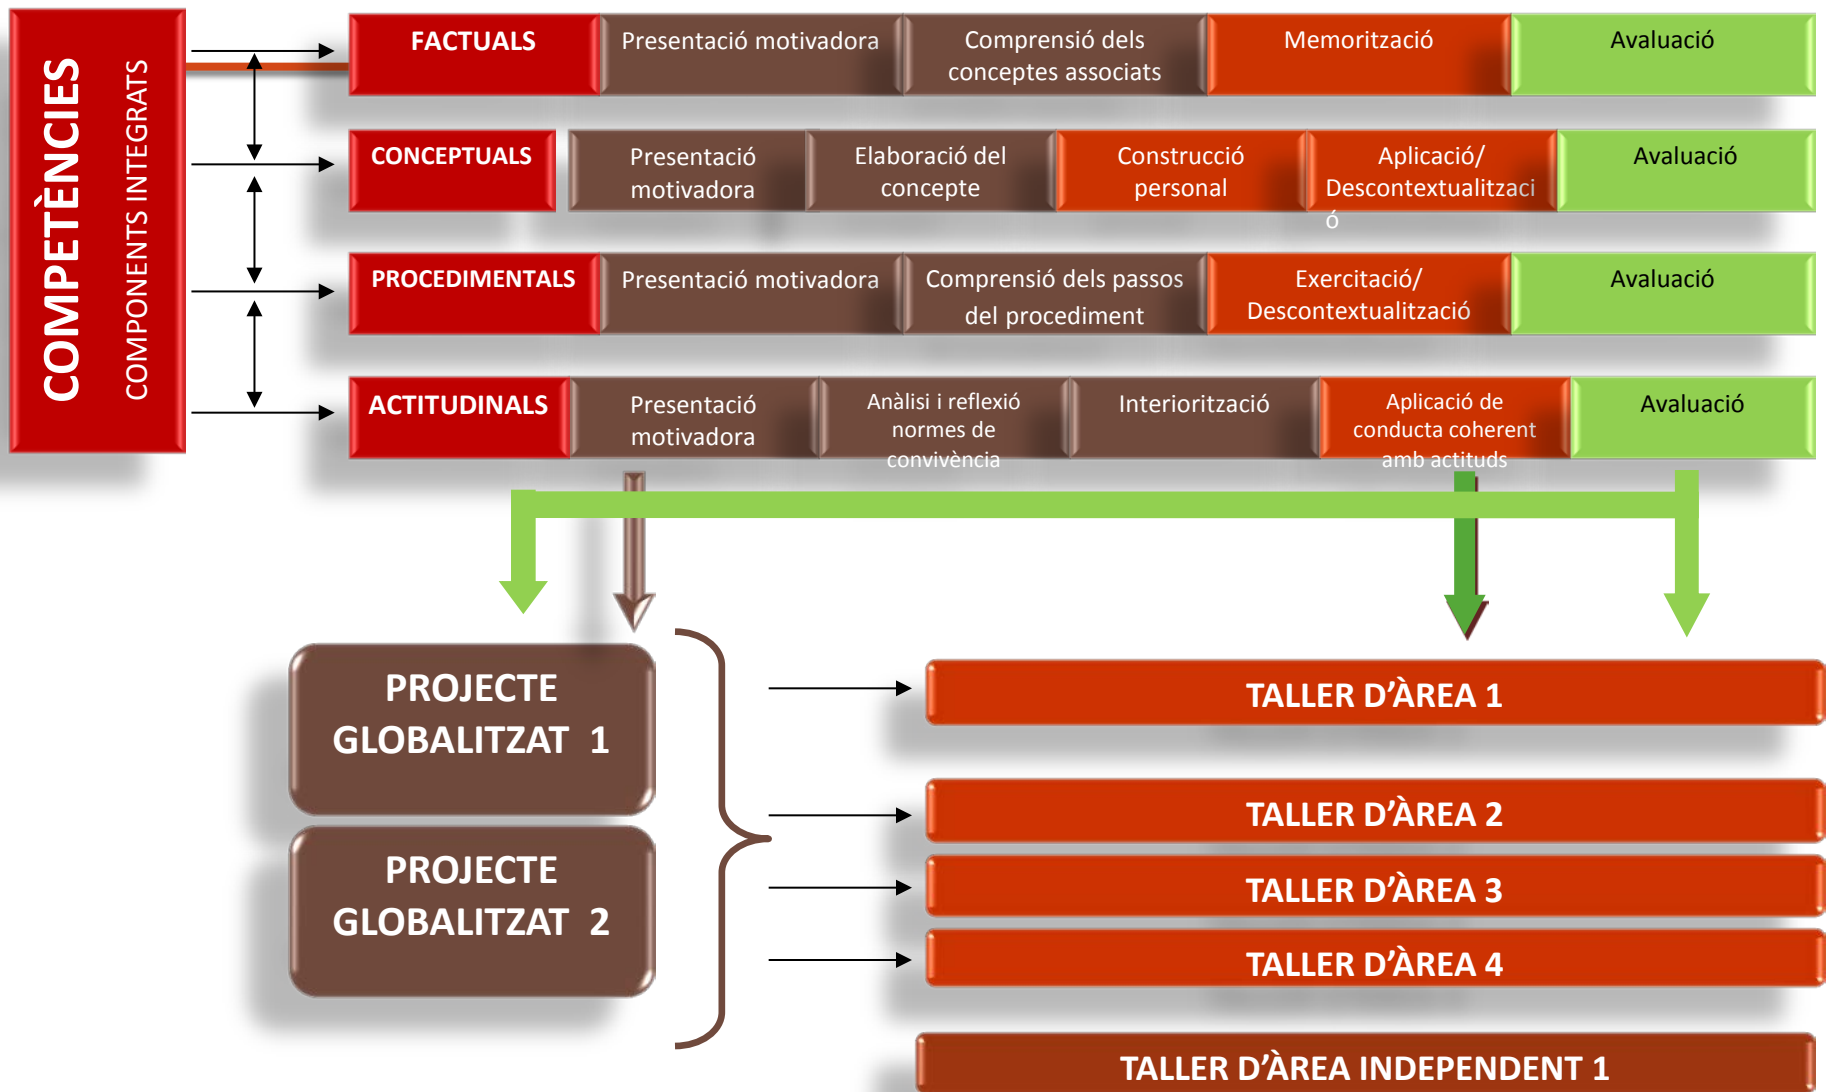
COMPETÈNCIES

COMPONENTS INTEGRATS

| FACTUALS | Presentació motivadora | Comprensió dels conceptes associats | Memorització | Avaluació |
|---|---|---|---|---|

| CONCEPTUALS | Presentació motivadora | Elaboració del concepte | Construcció personal | Aplicació/ Descontextualització | Avaluació |
|---|---|---|---|---|---|

| PROCEDIMENTALS | Presentació motivadora | Comprensió dels passos del procediment | Exercitació/ Descontextualització | Avaluació |
|---|---|---|---|---|

| ACTITUDINALS | Presentació motivadora | Anàlisi i reflexió normes de convivència | Interiorització | Aplicació de conducta coherent amb actituds | Avaluació |
|---|---|---|---|---|---|

PROJECTE GLOBALITZAT 1

PROJECTE GLOBALITZAT 2

TALLER D'ÀREA 1

TALLER D'ÀREA 2

TALLER D'ÀREA 3

TALLER D'ÀREA 4

TALLER D'ÀREA INDEPENDENT 1